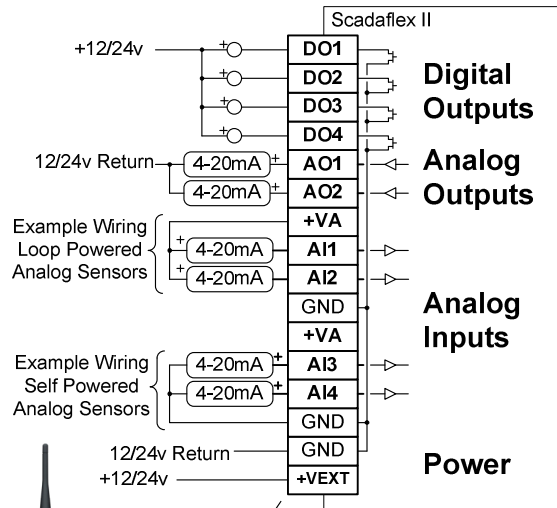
Scadaflex II

+12/24v

DO1
DO2
DO3
DO4

Digital Outputs

12/24v Return

4-20mA
AO1
4-20mA
AO2

Analog Outputs

+VA

Example Wiring Loop Powered Analog Sensors

4-20mA
AI1
4-20mA
AI2

GND

Analog Inputs

+VA

Example Wiring Self Powered Analog Sensors

4-20mA
AI3
4-20mA
AI4

GND

12/24v Return
GND
+12/24v
+VEXT

Power